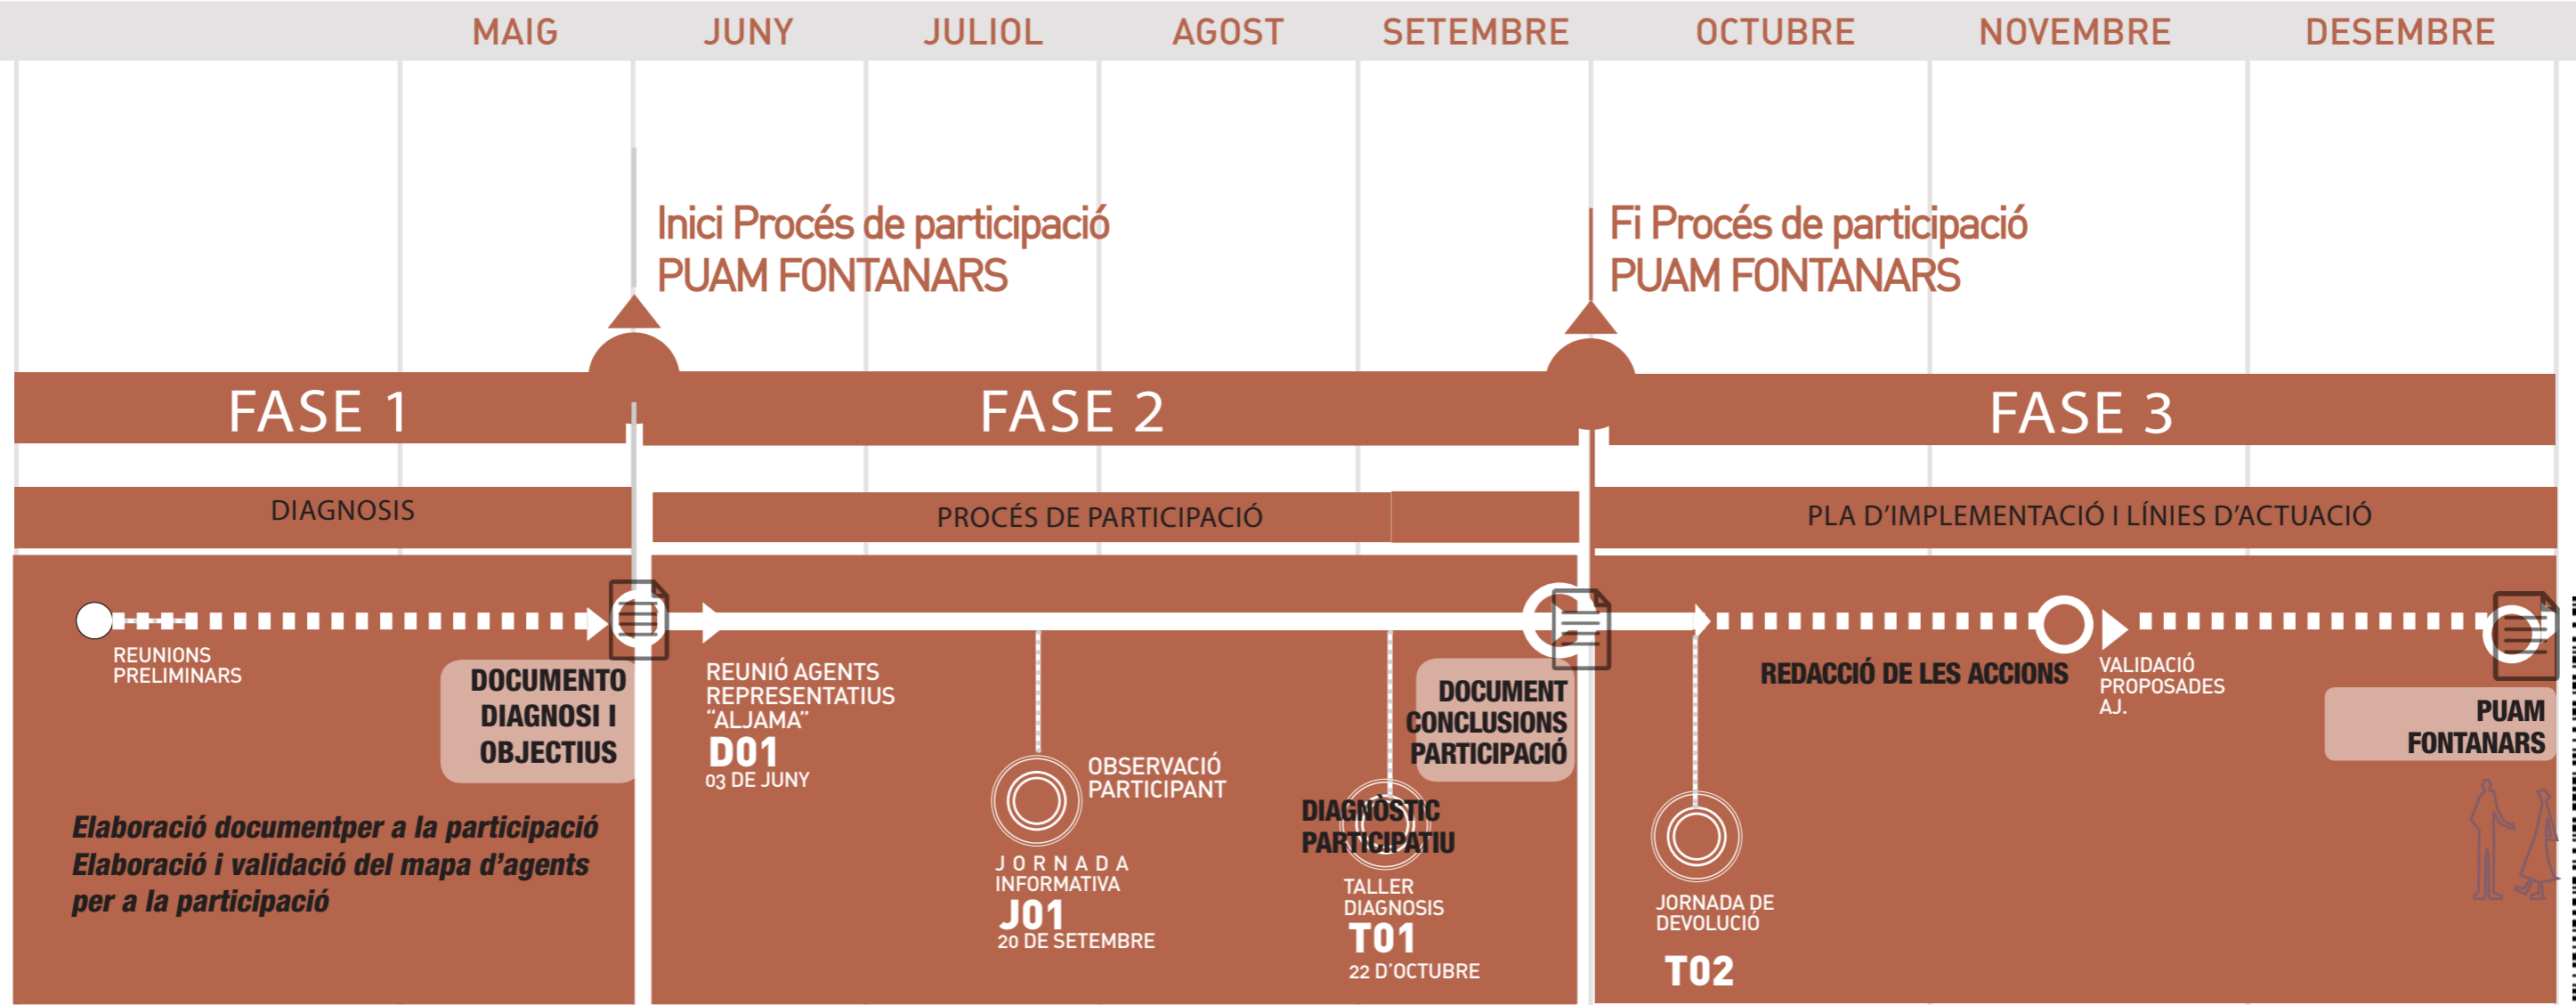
MAIG JUNY JULIOL AGOST SETEMBRE OCTUBRE NOVEMBRE DESEMBRE

Inici Procés de participació
PUAM FONTANARS

Fi Procés de participació
PUAM FONTANARS

FASE 1

FASE 2

FASE 3

DIAGNOSIS

PROCÉS DE PARTICIPACIÓ

PLA D'IMPLEMENTACIÓ I LÍNIES D'ACTUACIÓ

REUNIONS PRELIMINARS

DOCUMENTO DIAGNOSI I OBJECTIUS

Elaboració documentper a la participació
Elaboració i validació del mapa d'agents per a la participació

REUNIÓ AGENTS REPRESENTATIUS "ALJAMA"
D01
03 DE JUNY

OBSERVACIÓ PARTICIPANT

JORNADA INFORMATIVA
J01
20 DE SETEMBRE

DOCUMENT CONCLUSIONS PARTICIPACIÓ

DIAGNÒSTIC PARTICIPATIU

TALLER DIAGNOSIS
T01
22 D'OCTUBRE

JORNADA DE DEVOLUCIÓ
T02

REDACCIÓ DE LES ACCIONS

VALIDACIÓ PROPOSADES AJ.

PUAM FONTANARS